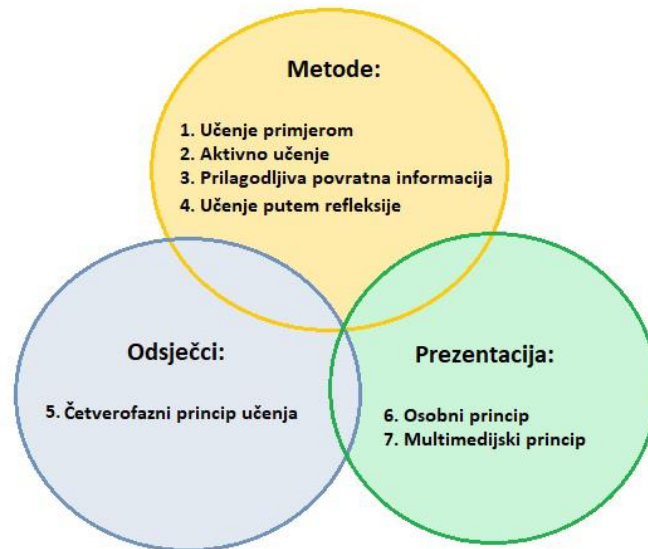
Metode:

1. Učenje primjerom
2. Aktivno učenje
3. Prilagodljiva povratna informacija
4. Učenje putem refleksije

Odsječci:

5. Četverofazni princip učenja

Prezentacija:

6. Osobni princip
7. Multimedijski princip